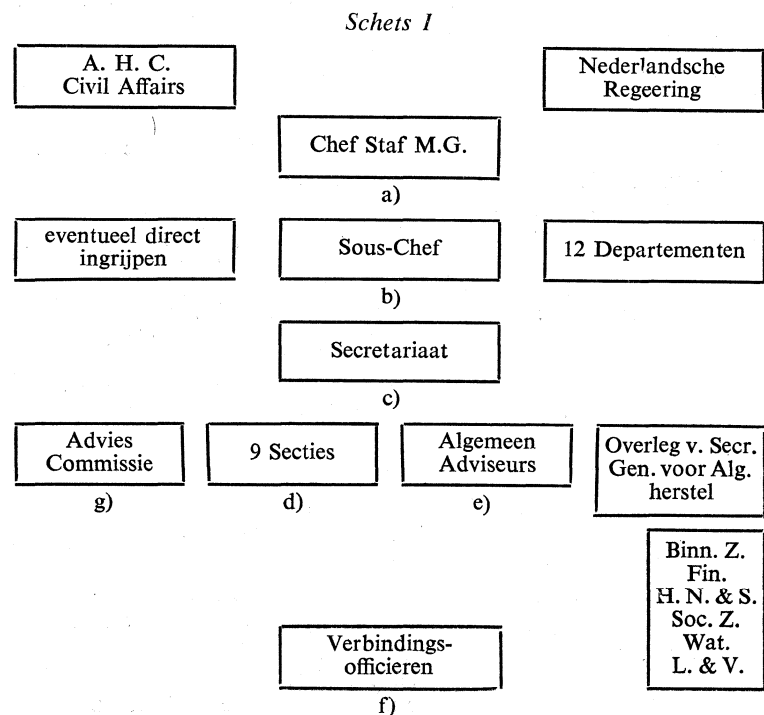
Schets I

A. H. C.
Civil Affairs

Nederlandsche
Regeering

Chef Staf M.G.

a)

eventueel direct
ingrijpen

Sous-Chef

12 Departementen

b)

Secretariaat

c)

Advies
Commissie

g)

9 Secties

d)

Algemeen
Adviseurs

e)

Overleg v. Secr.
Gen. voor Alg.
herstel

Binn. Z.
Fin.
H. N. & S.
Soc. Z.
Wat.
L. & V.

Verbindings-
officieren

f)